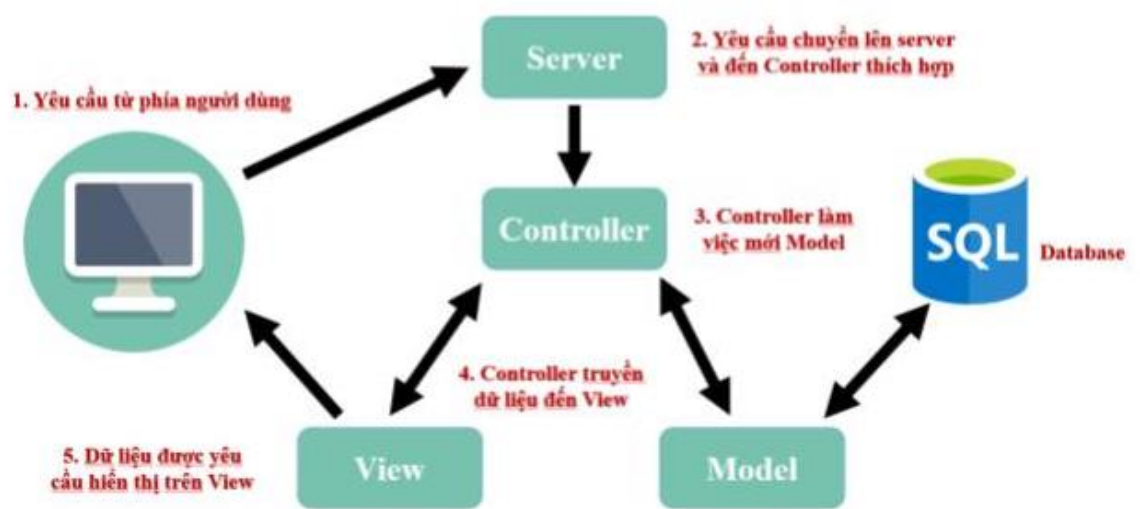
1. Yêu cầu từ phía người dùng

Server

2. Yêu cầu chuyển lên server và đến Controller thích hợp

Controller

3. Controller làm việc mới Model

SQL

Database

4. Controller truyền dữ liệu đến View

5. Dữ liệu được yêu cầu hiển thị trên View

View

Model